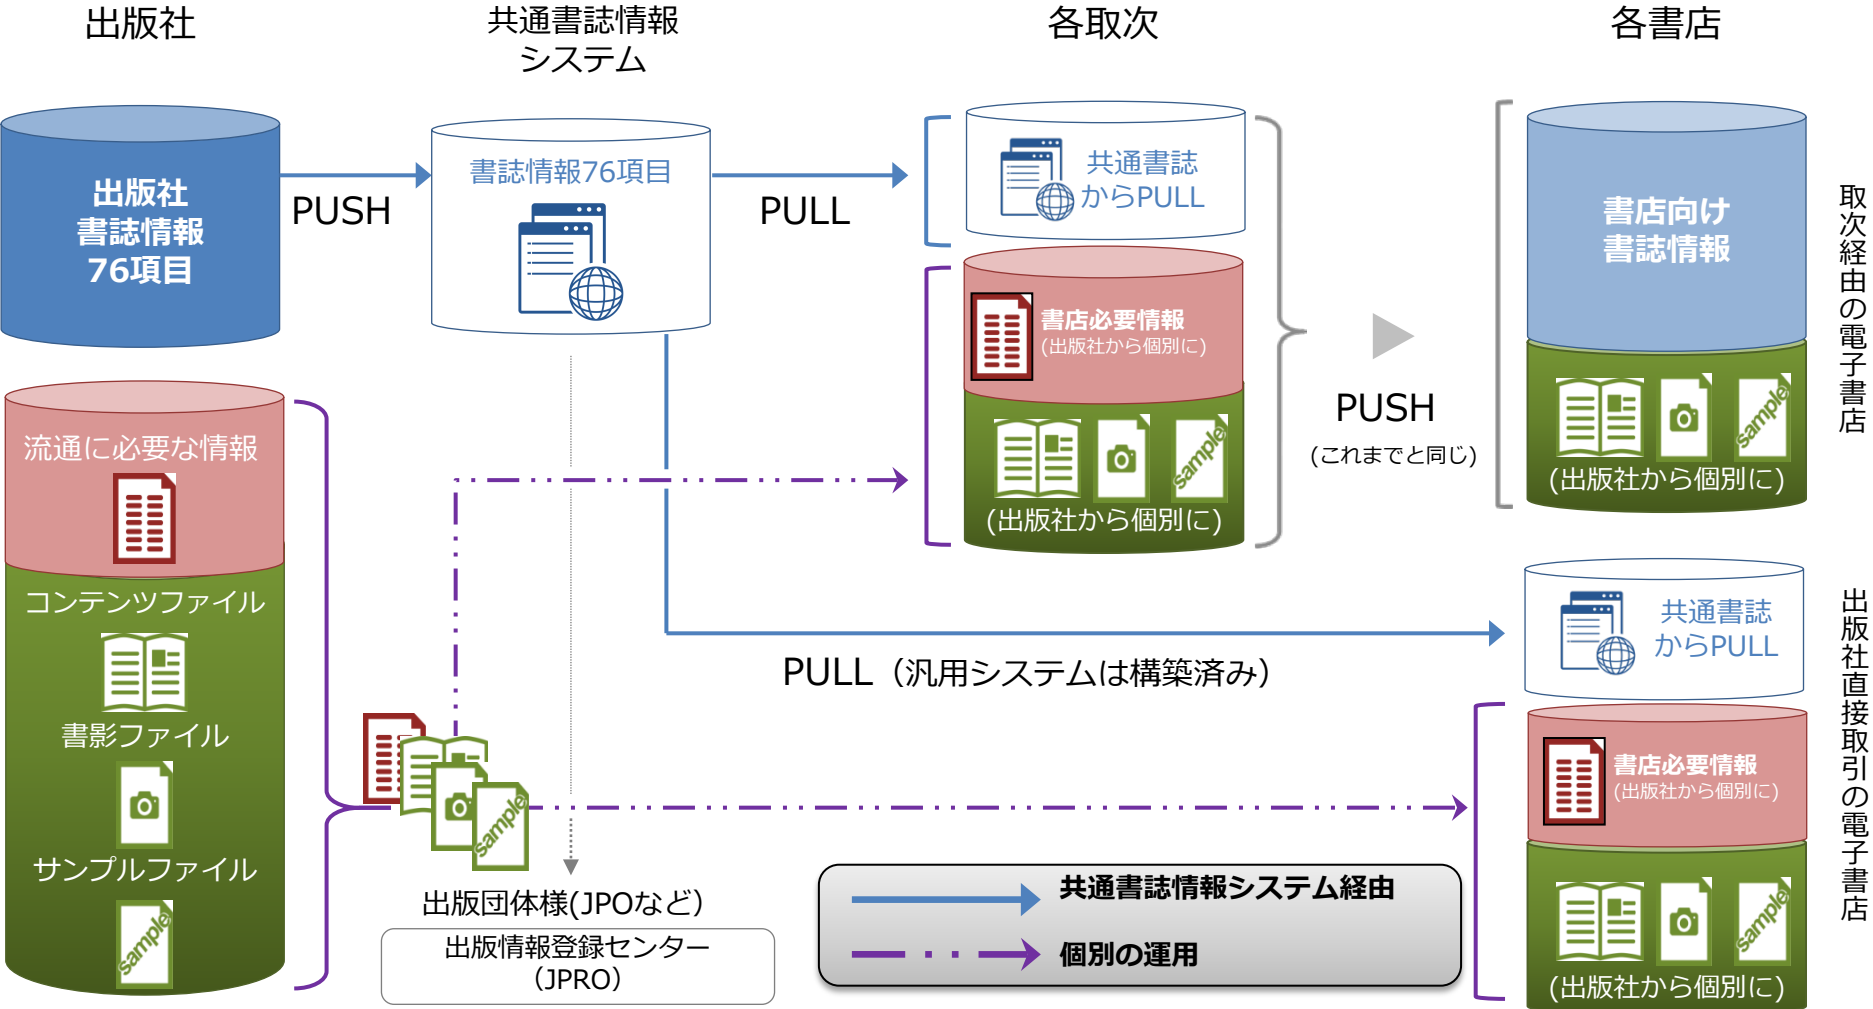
出版社

共通書誌情報システム

各取次

各書店

出版社書誌情報76項目

PUSH

書誌情報76項目

PULL

共通書誌からPULL

書店必要情報
(出版社から個別に)

(出版社から個別に)

PUSH
(これまでと同じ)

書店向け書誌情報

sample

(出版社から個別に)

取次経由の電子書店

流通に必要な情報

コンテンツファイル

書影ファイル

サンプルファイル

sample

sample

sample

PULL（汎用システムは構築済み）

共通書誌からPULL

出版社直接取引の電子書店

書店必要情報
(出版社から個別に)

sample

(出版社から個別に)

出版団体様(JPOなど)

出版情報登録センター（JPRO）

共通書誌情報システム経由

個別の運用